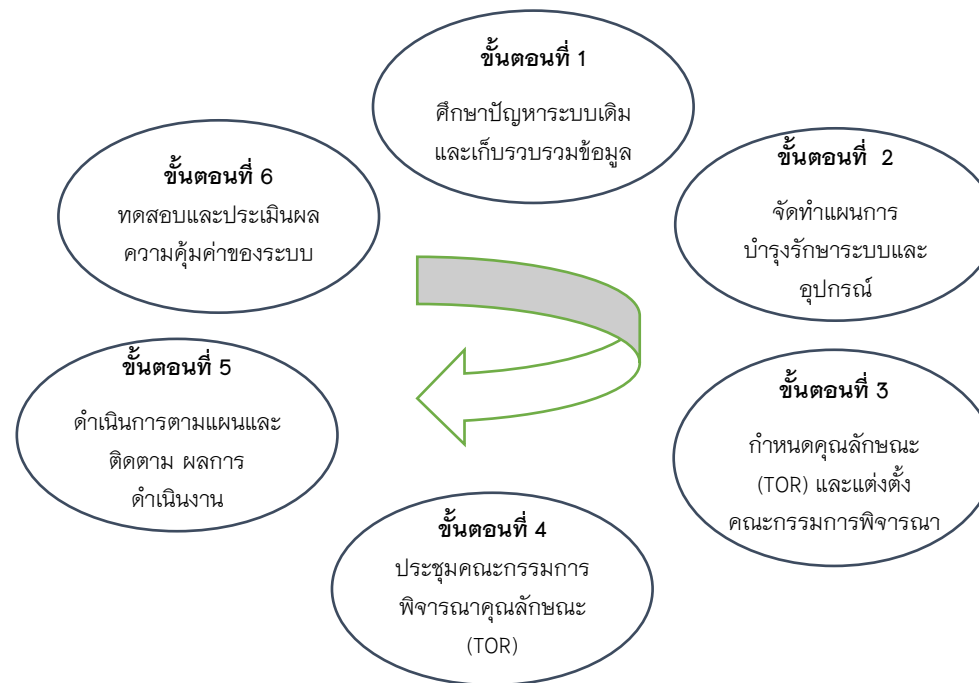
ขั้นตอนที่ 1
ศึกษาปัญหาระบบเดิม และเก็บรวบรวมข้อมูล

ขั้นตอนที่ 2
จัดทำแผนการ บำรุงรักษาระบบและ อุปกรณ์

ขั้นตอนที่ 3
กำหนดคุณลักษณะ (TOR) และแต่งตั้ง คณะกรรมการพิจารณา

ขั้นตอนที่ 4
ประชุมคณะกรรมการ พิจารณาคุณลักษณะ (TOR)

ขั้นตอนที่ 5
ดำเนินการตามแผนและ ติดตาม ผลการ ดำเนินงาน

ขั้นตอนที่ 6
ทดสอบและประเมินผล ความคุ้มค่าของระบบ